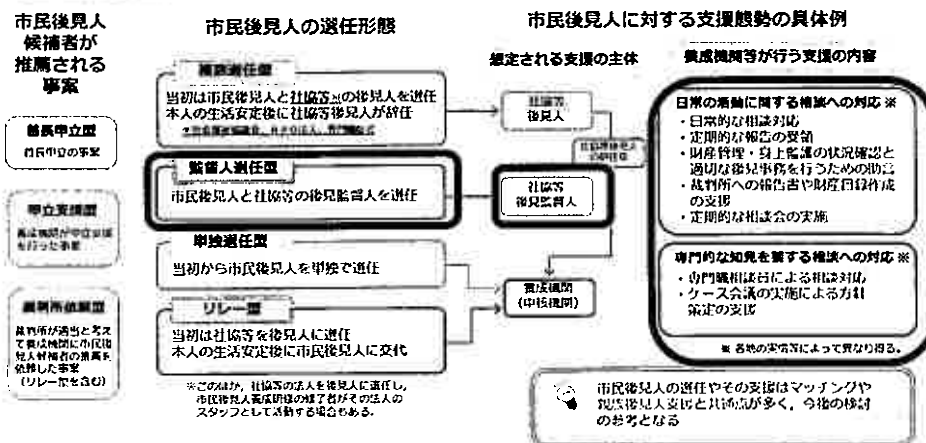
市民後見人候補者が推薦される事案

首長申立型
首長申立の事案

申立支援型
養成機関が申立支援を行った事案

裁判所依頼型
裁判所が適当と考えて養成機関に市民後見人候補者の推薦を依頼した事案（リレー型を含む）

市民後見人の選任形態

複数選任型
当初は市民後見人と社協等※の後見人を選任
本人の生活安定後に社協等後見人が辞任
※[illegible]

監督人選任型
市民後見人と社協等の後見監督人を選任

単独選任型
当初から市民後見人を単独で選任

リレー型
当初は社協等を後見人に選任
本人の生活安定後に市民後見人に交代

※このほか、社協等の法人を後見人に選任し、市民後見人養成研修の修了者がその法人のスタッフとして活動する場合もある。

市民後見人に対する支援態勢の具体例

想定される支援の主体

社協等後見人

社協等後見人の辞任後

社協等後見監督人

養成機関（中核機関）

養成機関等が行う支援の内容

日常の活動に関する相談への対応 ※
・日常的な相談対応
・定期的な報告の受領
・財産管理・身上監護の状況確認と適切な後見事務を行うための助言
・裁判所への報告書や財産目録作成の支援
・定期的な相談会の実施

専門的な知見を要する相談への対応 ※
・専門職相談員による相談対応
・ケース会議の実施による方針策定の支援

※ 各地の実情等によって異なり得る。

市民後見人の選任やその支援はマッチングや現在後見人支援と共通点が多く、今後の検討のポイントとなる